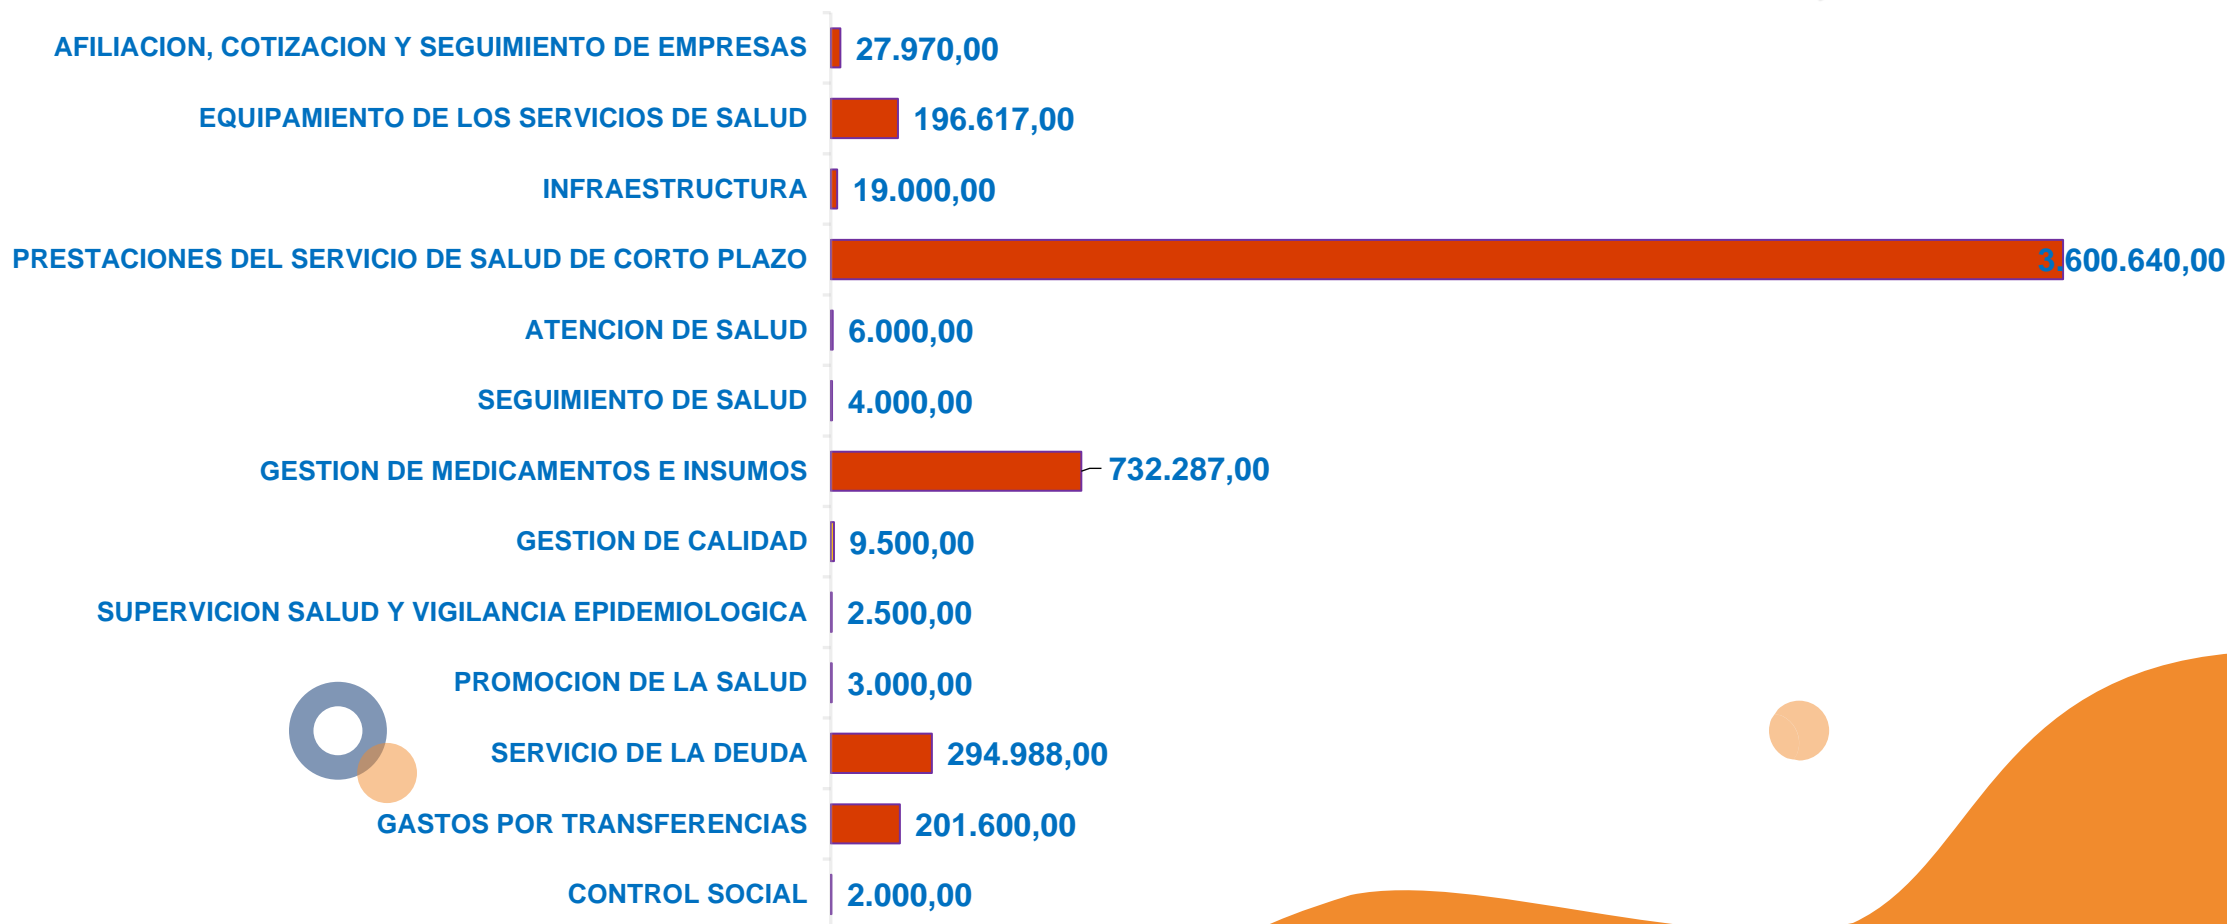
AFILIACION, COTIZACION Y SEGUIMIENTO DE EMPRESAS 27.970,00
EQUIPAMIENTO DE LOS SERVICIOS DE SALUD 196.617,00
INFRAESTRUCTURA 19.000,00
PRESTACIONES DEL SERVICIO DE SALUD DE CORTO PLAZO 3.600.640,00
ATENCION DE SALUD 6.000,00
SEGUIMIENTO DE SALUD 4.000,00
GESTION DE MEDICAMENTOS E INSUMOS 732.287,00
GESTION DE CALIDAD 9.500,00
SUPERVICION SALUD Y VIGILANCIA EPIDEMIOLOGICA 2.500,00
PROMOCION DE LA SALUD 3.000,00
SERVICIO DE LA DEUDA 294.988,00
GASTOS POR TRANSFERENCIAS 201.600,00
CONTROL SOCIAL 2.000,00